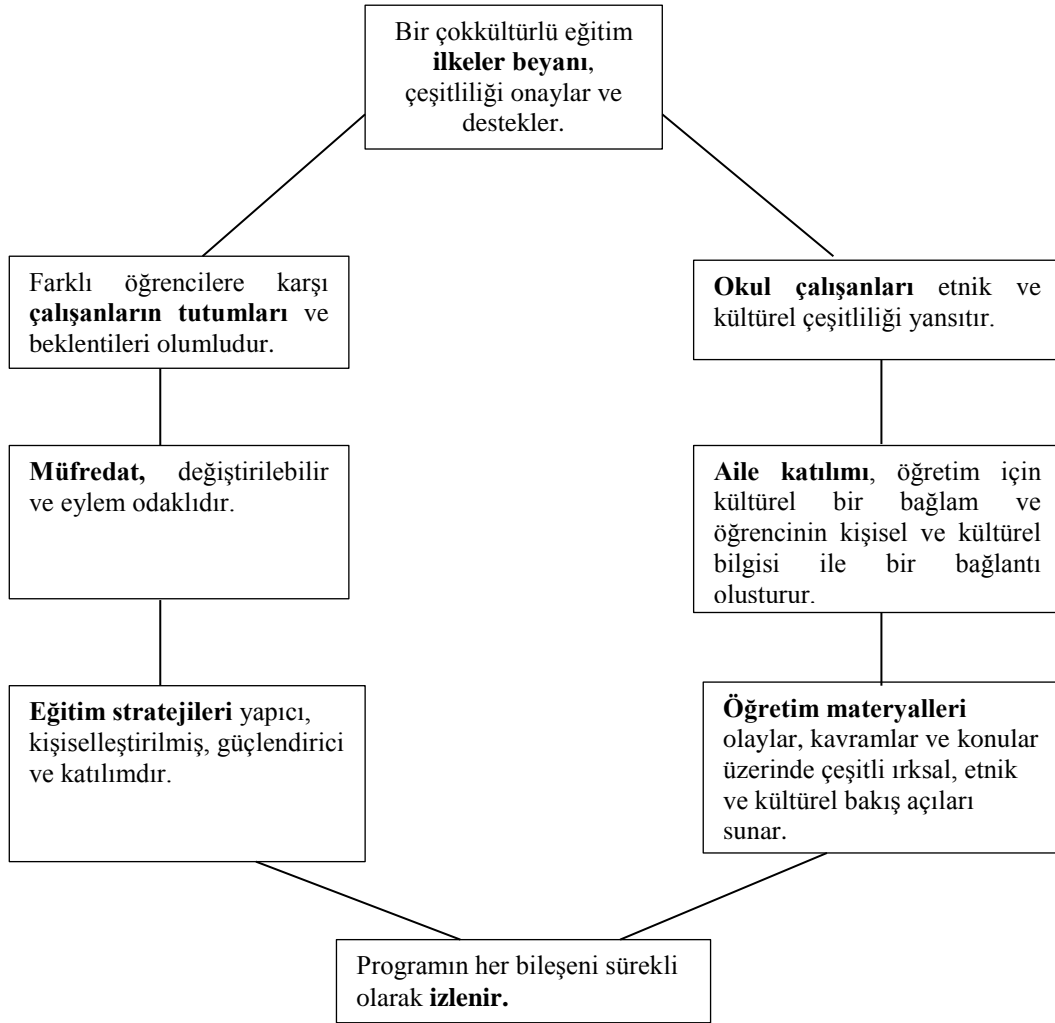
Bir çokkültürlü eğitim ilkeler beyanı, çeşitliliği onaylar ve destekler.

Farklı öğrencilere karşı çalışanların tutumları ve beklentileri olumludur.

Okul çalışanları etnik ve kültürel çeşitliliği yansıtır.

Müfredat, değiştirilebilir ve eylem odaklıdır.

Aile katılımı, öğretim için kültürel bir bağlam ve öğrencinin kişisel ve kültürel bilgisi ile bir bağlantı olusturur.

Eğitim stratejileri yapıcı, kişiselleştirilmiş, güçlendirici ve katılımdır.

Öğretim materyalleri olaylar, kavramlar ve konular üzerinde çeşitli ırksal, etnik ve kültürel bakış açıları sunar.

Programın her bileşeni sürekli olarak izlenir.